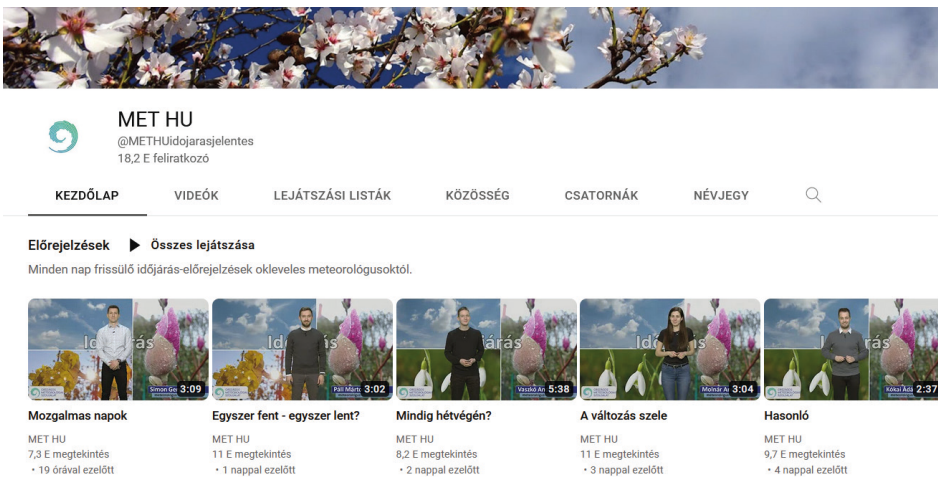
MET HU
@METHUidojarasjelentes
18,2 E feliratkozó

KEZDŐLAP
VIDEÓK
LEJÁTSZÁSI LISTÁK
KÖZÖSSÉG
CSATORNÁK
NÉVJEGY

Előrejelzések
Összes lejátszása
Minden nap frissülő időjárás-előrejelzések okleveles meteorológusoktól.

Idő
Simon Ge
3:09
Mozgalmas napok
MET HU
7,3 E megtekintés
• 19 órával ezelőtt

Idő
Páli Márt
3:02
Egyszer fent - egyszer lent?
MET HU
11 E megtekintés
• 1 nappal ezelőtt

árás
Vaskó An
5:38
Mindig hétvégén?
MET HU
8,2 E megtekintés
• 2 nappal ezelőtt

Molnár A
3:04
A változás szele
MET HU
11 E megtekintés
• 3 nappal ezelőtt

árás
Kókai Ád
2:37
Hasonló
MET HU
9,7 E megtekintés
• 4 nappal ezelőtt